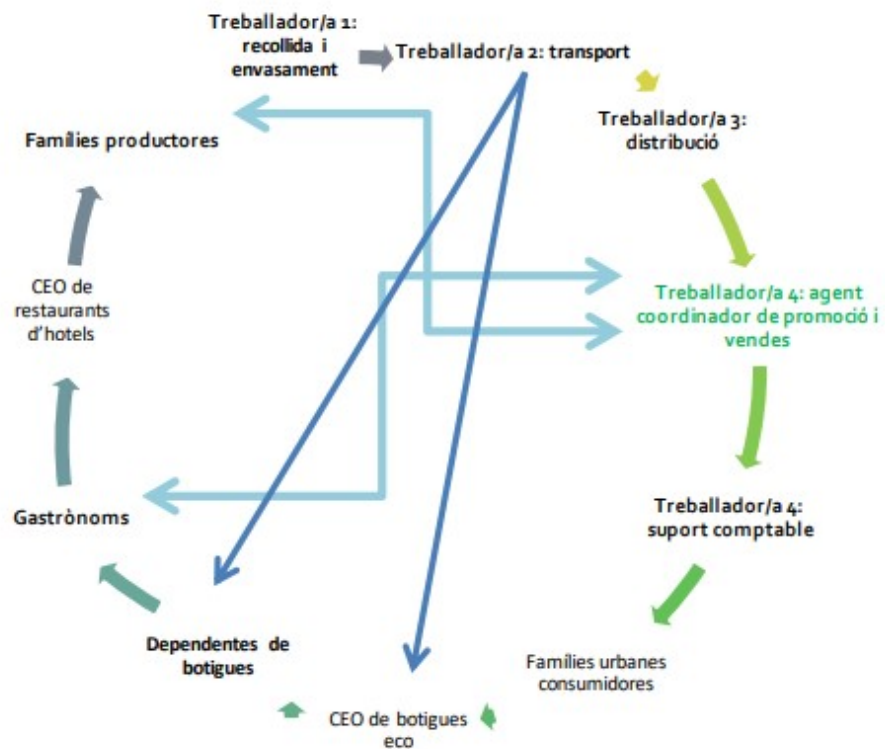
Treballador/a 1: recollida i envasament

Treballador/a 2: transport

Treballador/a 3: distribució

Treballador/a 4: agent coordinador de promoció i vendes

Treballador/a 4: suport comptable

Famílies urbanes consumidores

CEO de botigues eco

Dependentes de botigues

Gastrònoms

CEO de restaurants d'hotels

Families productores